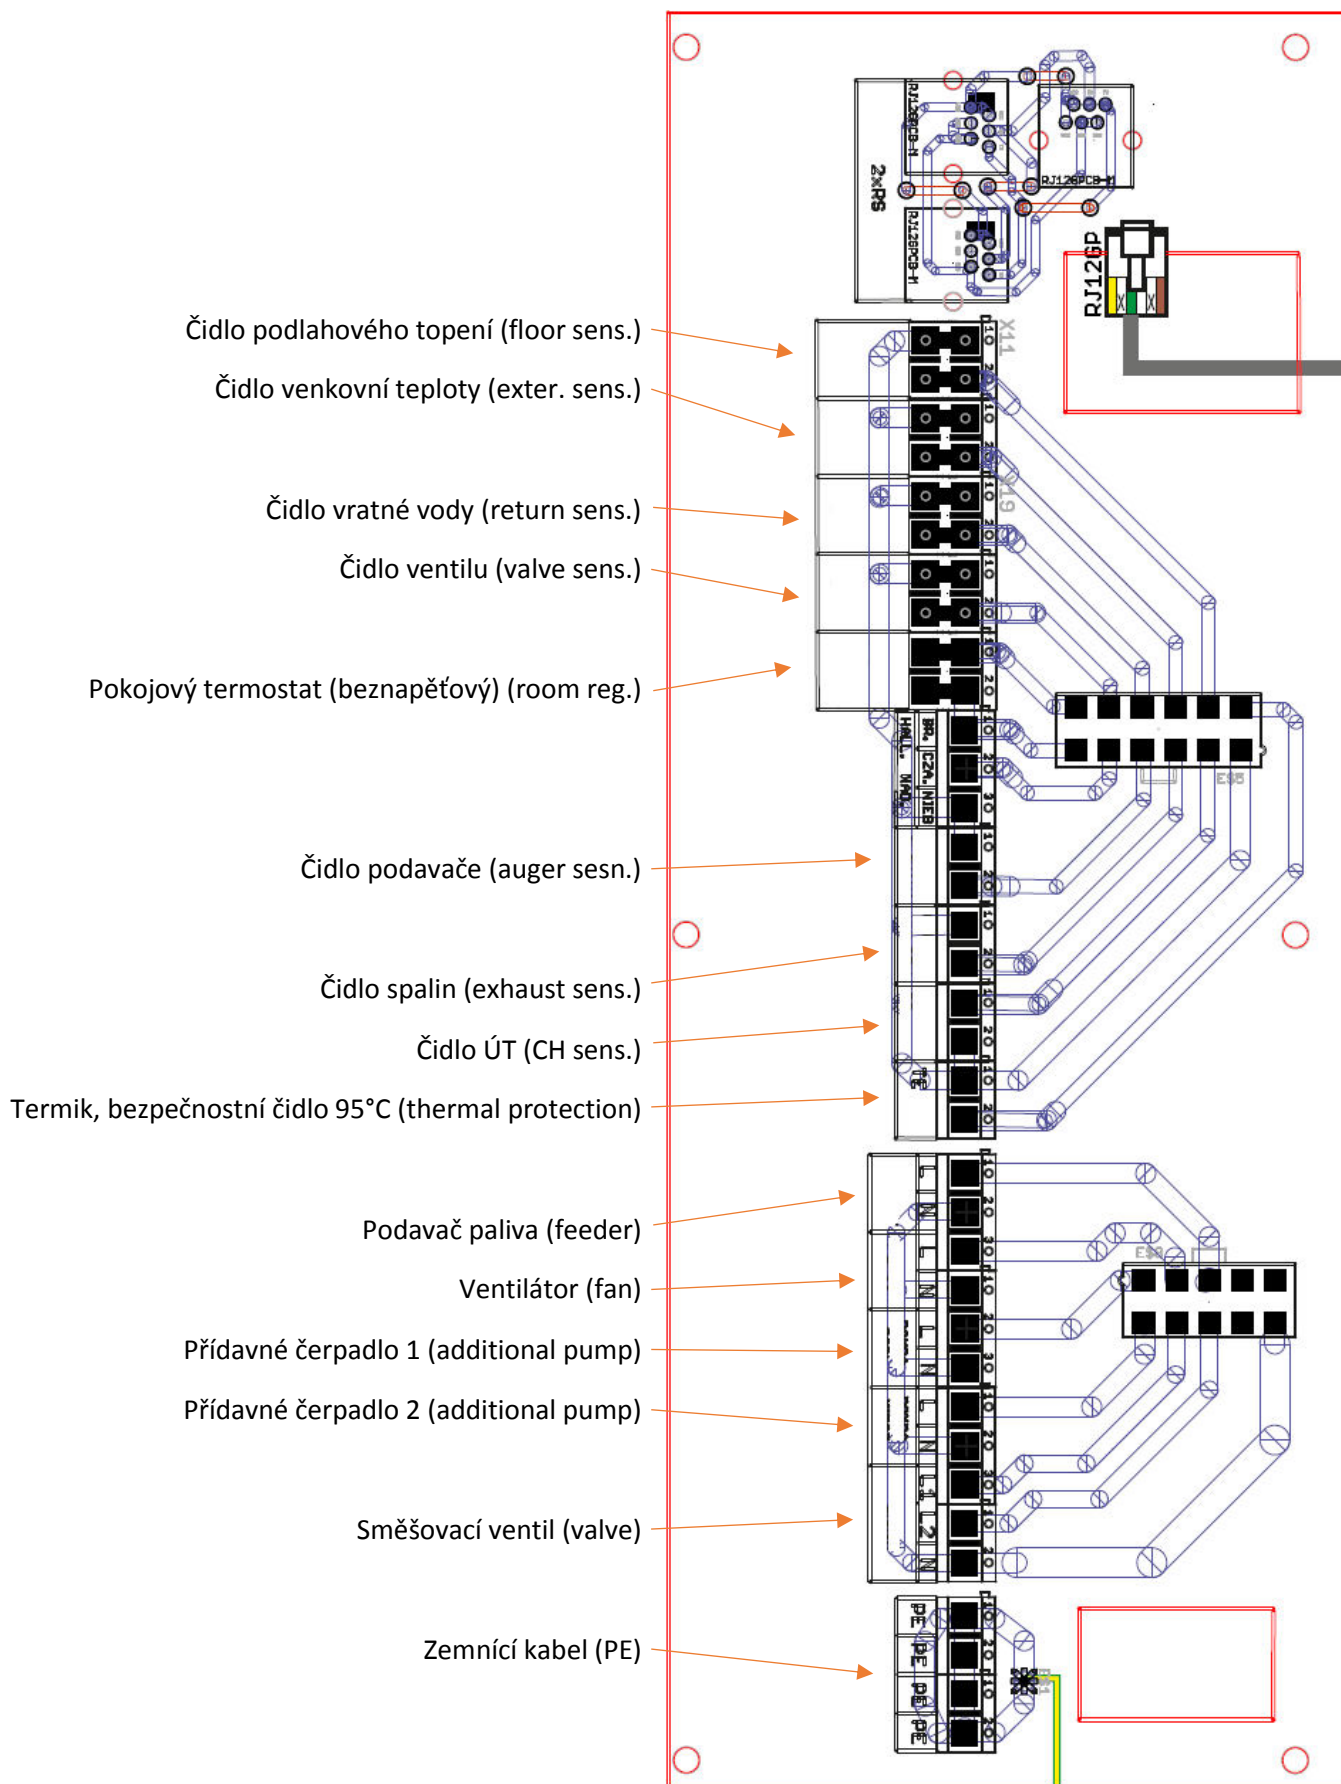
Čidlo podlahového topení (floor sens.)
Čidlo venkovní teploty (exter. sens.)
Čidlo vratné vody (return sens.)
Čidlo ventilu (valve sens.)
Pokojový termostat (beznapěťový) (room reg.)
Čidlo podavače (auger sesn.)
Čidlo spalin (exhaust sens.)
Čidlo ÚT (CH sens.)
Termik, bezpečnostní čidlo 95°C (thermal protection)
Podavač paliva (feeder)
Ventilátor (fan)
Přídavné čerpadlo 1 (additional pump)
Přídavné čerpadlo 2 (additional pump)
Směšovací ventil (valve)
Zemnící kabel (PE)

2xRS
RJ12GPCB-M
RJ12GPCB-M
RJ12GPCB-M
RJ12GP
X11
X19
BR. CZA. NIEB
HALL. MAG.
L N L N L N L N L1 L2 N
PE PE PE PE